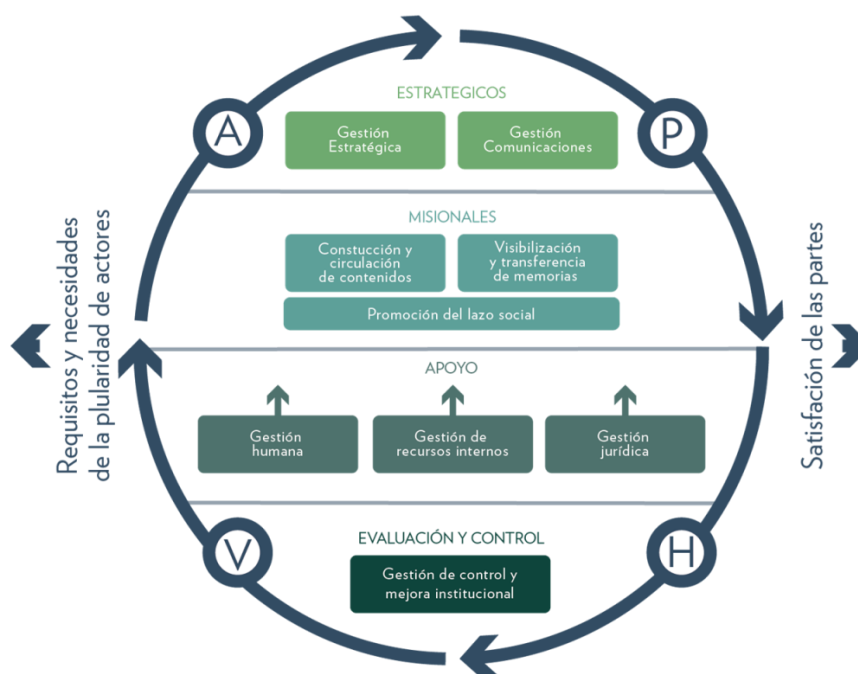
Requisitos y necesidades de la pluralidad de actores

A

P

ESTRATEGICOS

Gestión Estratégica

Gestión Comunicaciones

MISIONALES

Constucción y circulación de contenidos

Visibilización y transferencia de memorias

Promoción del lazo social

APOYO

Gestión humana

Gestión de recursos internos

Gestión jurídica

EVALUACIÓN Y CONTROL

Gestión de control y mejora institucional

V

H

Satisfación de las partes